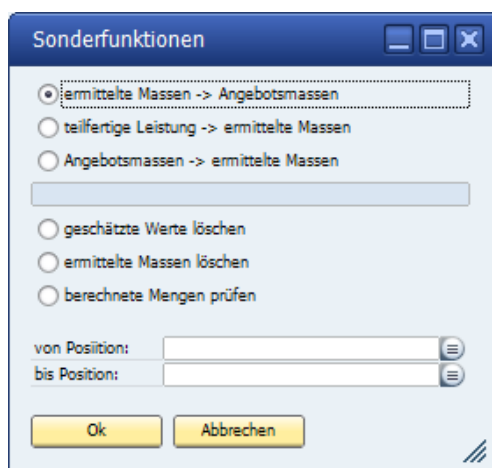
Sonderfunktionen

ermittelte Massen -> Angebotsmassen
teilfertige Leistung -> ermittelte Massen
Angebotsmassen -> ermittelte Massen

geschätzte Werte löschen
ermittelte Massen löschen
berechnete Mengen prüfen

von Position:
bis Position:

Ok
Abbrechen